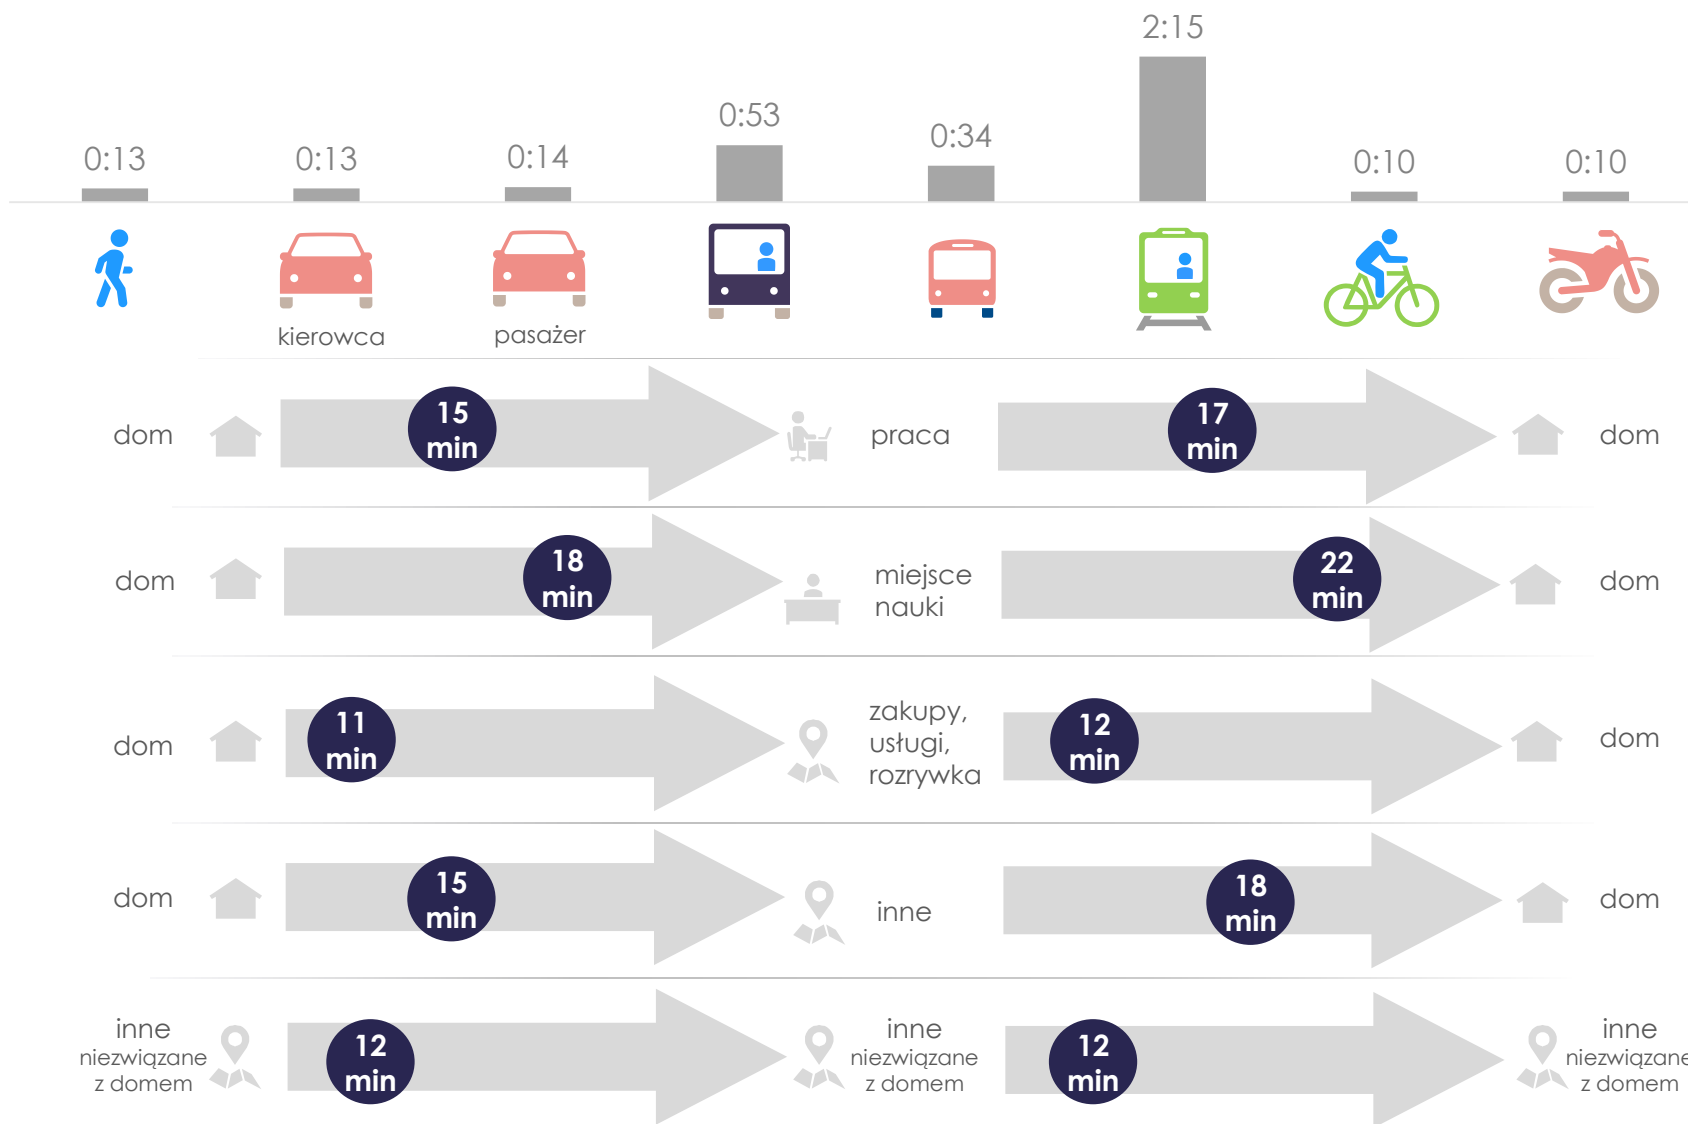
2:15

0:13 0:13 0:14 0:53 0:34 0:10 0:10

kierowca pasażer

dom 15 min praca 17 min dom

dom 18 min miejsce nauki 22 min dom

dom 11 min zakupy, usługi, rozrywka 12 min dom

dom 15 min inne 18 min dom

inne niezwiązane z domem 12 min inne niezwiązane z domem 12 min inne niezwiązane z domem